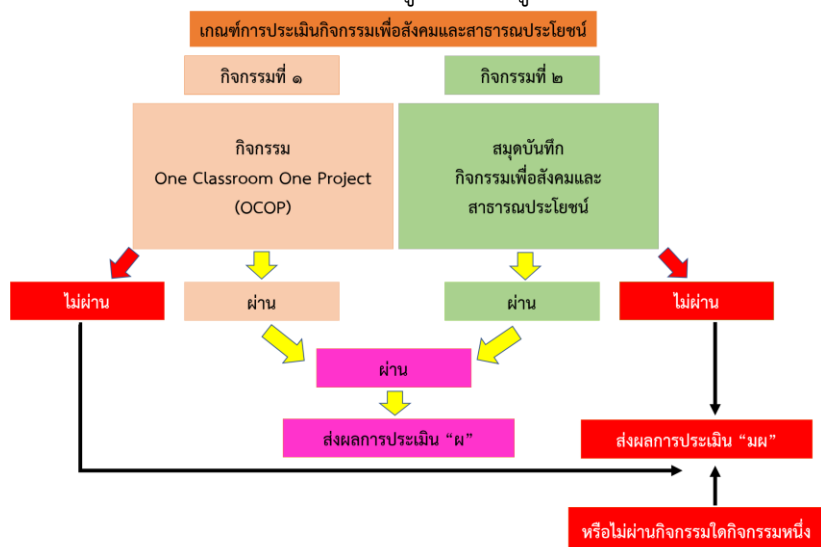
เกณฑ์การประเมินกิจกรรมเพื่อสังคมและสาธารณประโยชน์

กิจกรรมที่ ๑

กิจกรรมที่ ๒

กิจกรรม
One Classroom One Project
(OCOP)

สมุดบันทึก
กิจกรรมเพื่อสังคมและ
สาธารณประโยชน์

ไม่ผ่าน

ผ่าน

ผ่าน

ไม่ผ่าน

ผ่าน

ส่งผลการประเมิน “ผ”

ส่งผลการประเมิน “มผ”

หรือไม่ผ่านกิจกรรมใดกิจกรรมหนึ่ง